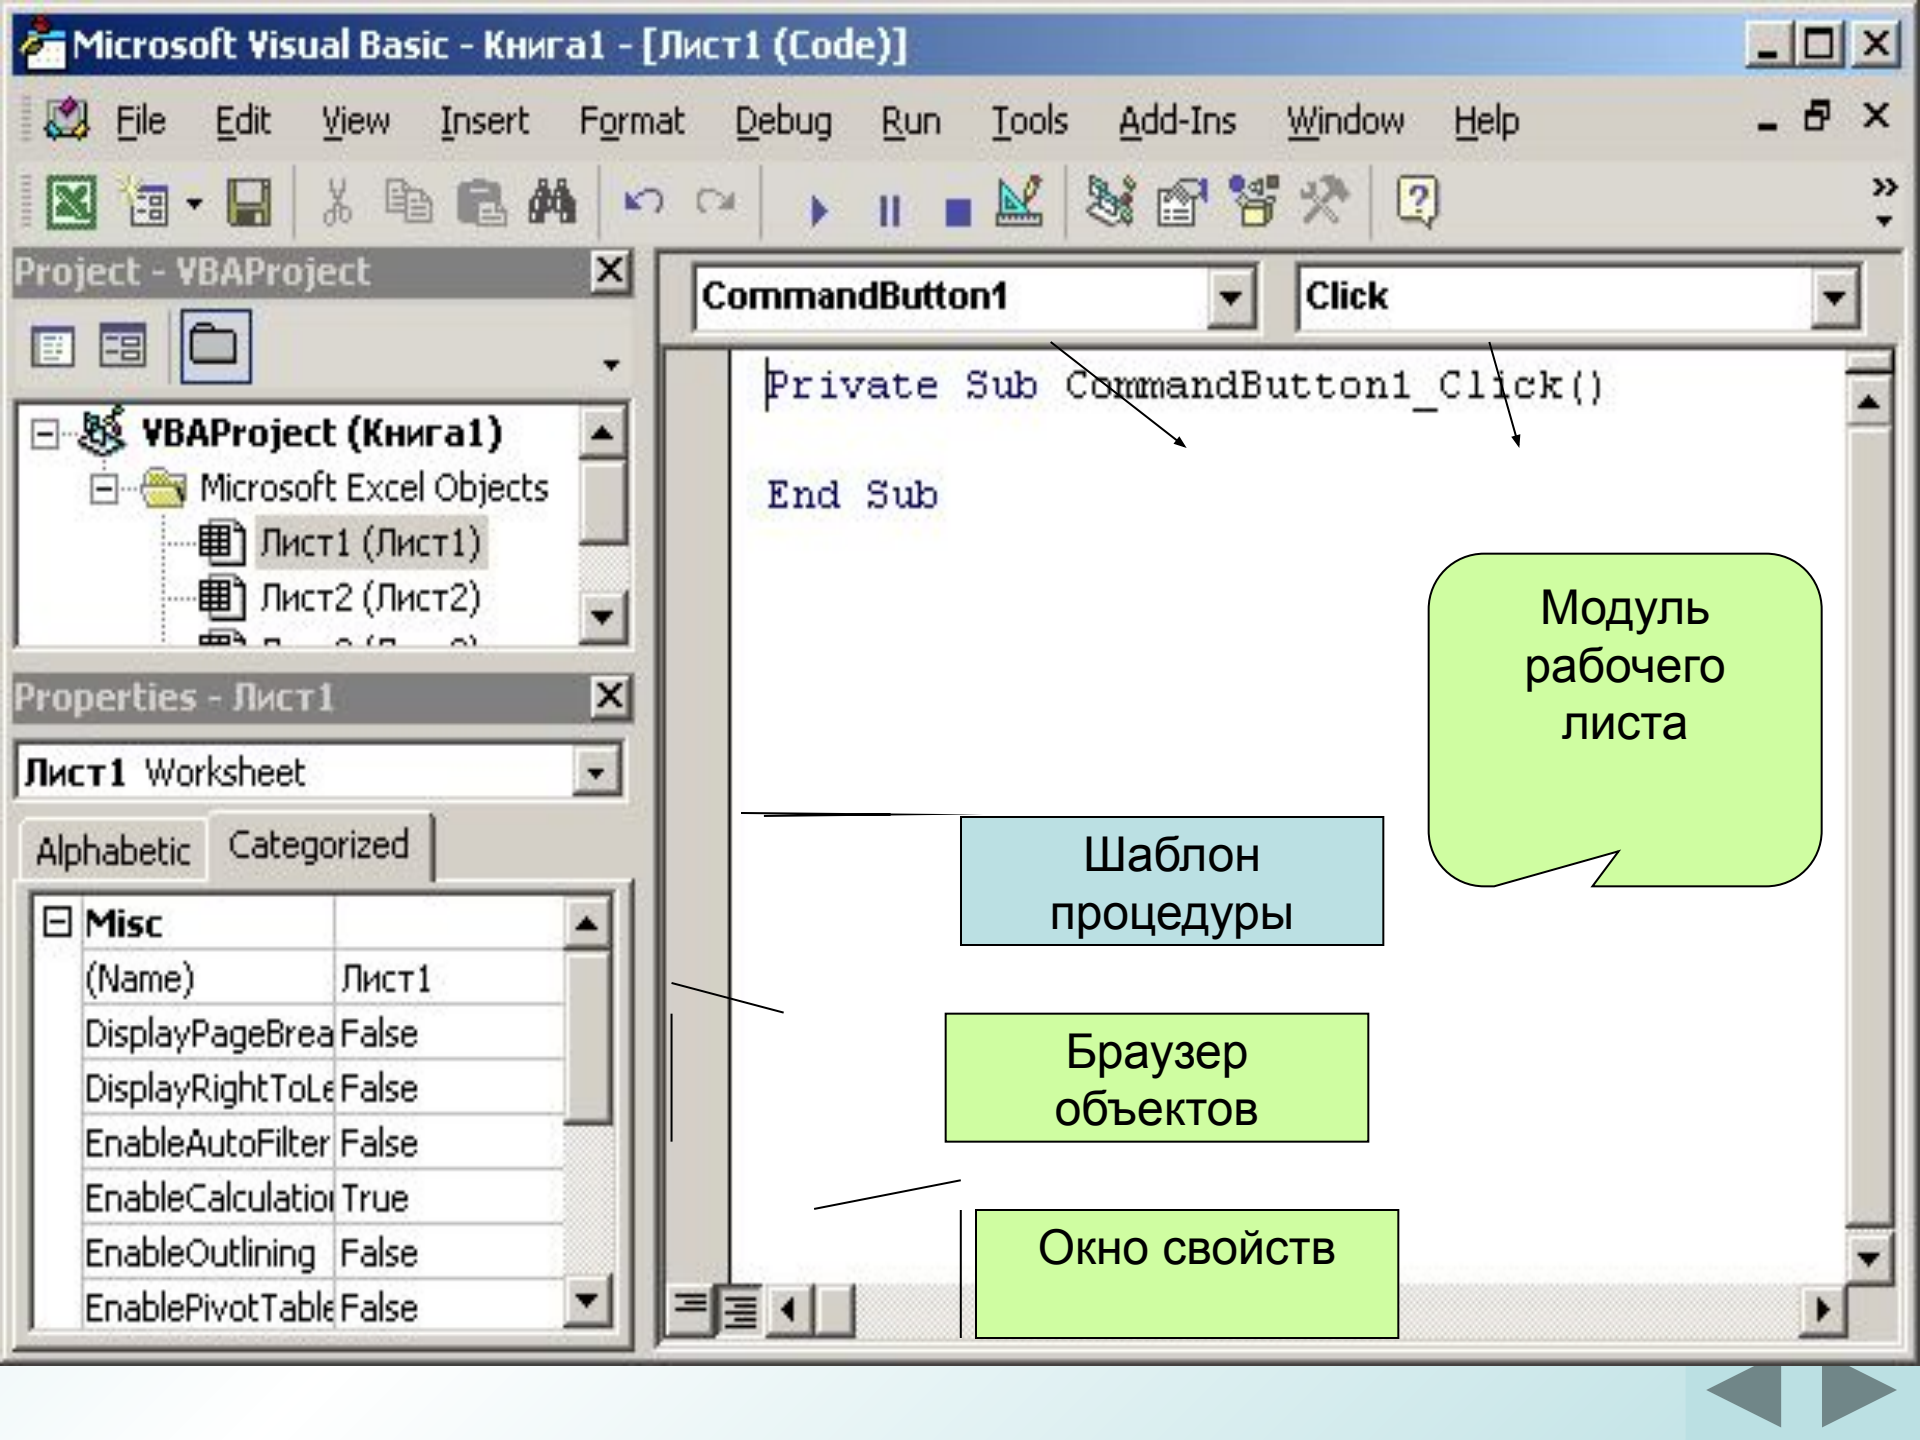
Microsoft Visual Basic - Книга1 - [Лист1 (Code)]

File Edit View Insert Format Debug Run Tools Add-Ins Window Help

Project - VBAProject

VBAProject (Книга1)
Microsoft Excel Objects
Лист1 (Лист1)
Лист2 (Лист2)

Properties - Лист1

Лист1 Worksheet

Alphabetic Categorized

| Misc | |
|---|---|
| (Name) | Лист1 |
| DisplayPageBrea | False |
| DisplayRightToLe | False |
| EnableAutoFilter | False |
| EnableCalculatioı | True |
| EnableOutlining | False |
| EnablePivotTable | False |

CommandButton1

Click

Private Sub CommandButton1_Click()

End Sub

Модуль рабочего листа

Шаблон процедуры

Браузер объектов

Окно свойств